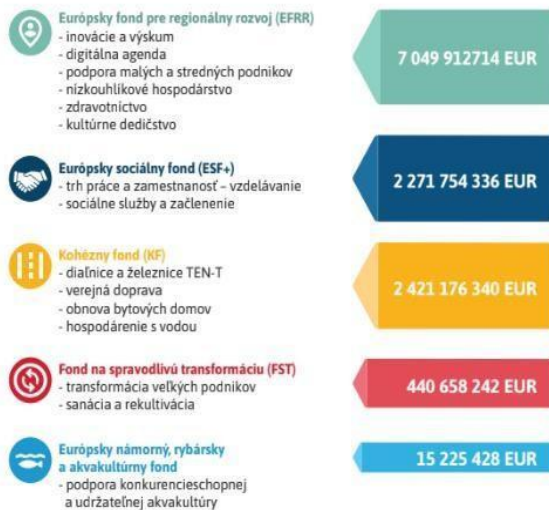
Európsky fond pre regionálny rozvoj (EFRR)
- inovácie a výskum
- digitálna agenda
- podpora malých a stredných podnikov
- nízkouhlíkové hospodárstvo
- zdravotníctvo
- kultúrne dedičstvo

7 049 912714 EUR

Európsky sociálny fond (ESF+)
- trh práce a zamestnanosť - vzdelávanie
- sociálne služby a začlenenie

2 271 754 336 EUR

Kohézny fond (KF)
- diaľnice a železnice TEN-T
- verejná doprava
- obnova bytových domov
- hospodárenie s vodou

2 421 176 340 EUR

Fond na spravodlivú transformáciu (FST)
- transformácia veľkých podnikov
- sanácia a rekultivácia

440 658 242 EUR

Európsky námorný, rybársky a akvakultúrny fond
- podpora konkurencieschopnej a udržateľnej akvakultúry

15 225 428 EUR